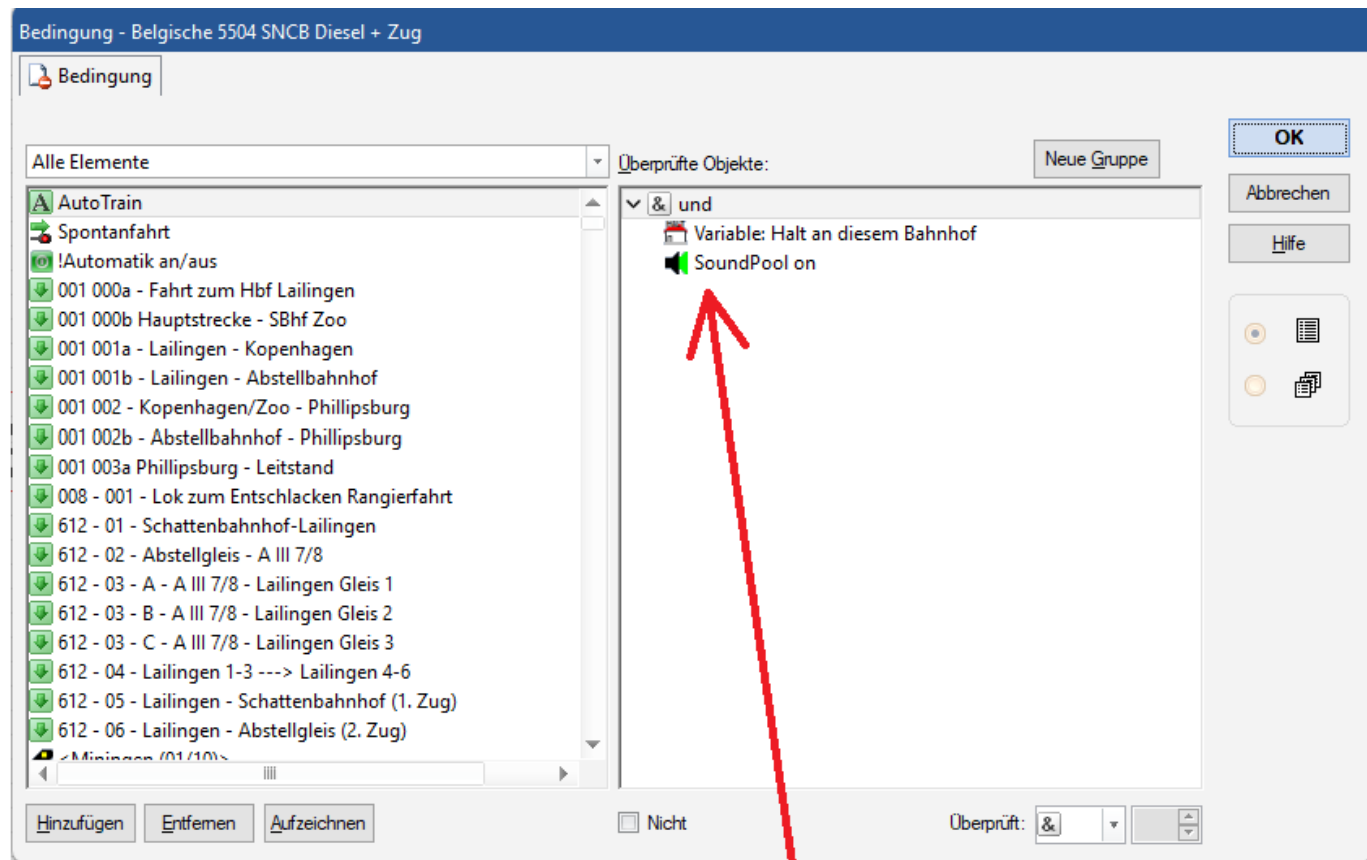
Bedingung - Belgische 5504 SNCB Diesel + Zug

Bedingung

Alle Elemente

AutoTrain
Spontanfahrt
!Automatik an/aus
001 000a - Fahrt zum Hbf Lailingen
001 000b Hauptstrecke - SBhf Zoo
001 001a - Lailingen - Kopenhagen
001 001b - Lailingen - Abstellbahnhof
001 002 - Kopenhagen/Zoo - Phillipsburg
001 002b - Abstellbahnhof - Phillipsburg
001 003a Phillipsburg - Leitstand
008 - 001 - Lok zum Entschlacken Rangierfahrt
612 - 01 - Schattenbahnhof-Lailingen
612 - 02 - Abstellgleis - A III 7/8
612 - 03 - A - A III 7/8 - Lailingen Gleis 1
612 - 03 - B - A III 7/8 - Lailingen Gleis 2
612 - 03 - C - A III 7/8 - Lailingen Gleis 3
612 - 04 - Lailingen 1-3 ---> Lailingen 4-6
612 - 05 - Lailingen - Schattenbahnhof (1. Zug)
612 - 06 - Lailingen - Abstellgleis (2. Zug)
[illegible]

Überprüfte Objekte:

Neue Gruppe

& und
Variable: Halt an diesem Bahnhof
SoundPool on

OK
Abbrechen
Hilfe

Hinzufügen
Entfernen
Aufzeichnen

Nicht

Überprüft: &